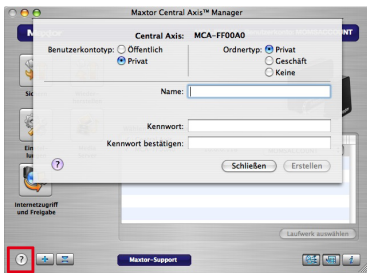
Maxtor Central Axis™ Manager

Central Axis: MCA-FF00A0

Benutzerkontotyp: Öffentlich
Privat

Ordnertyp: Privat
Geschäft
Keine

Name:

Kennwort:

Kennwort bestätigen:

?

Schließen Erstellen

Internetzugriff und Freigabe

Laufwerk auswählen

?

Maxtor-Support